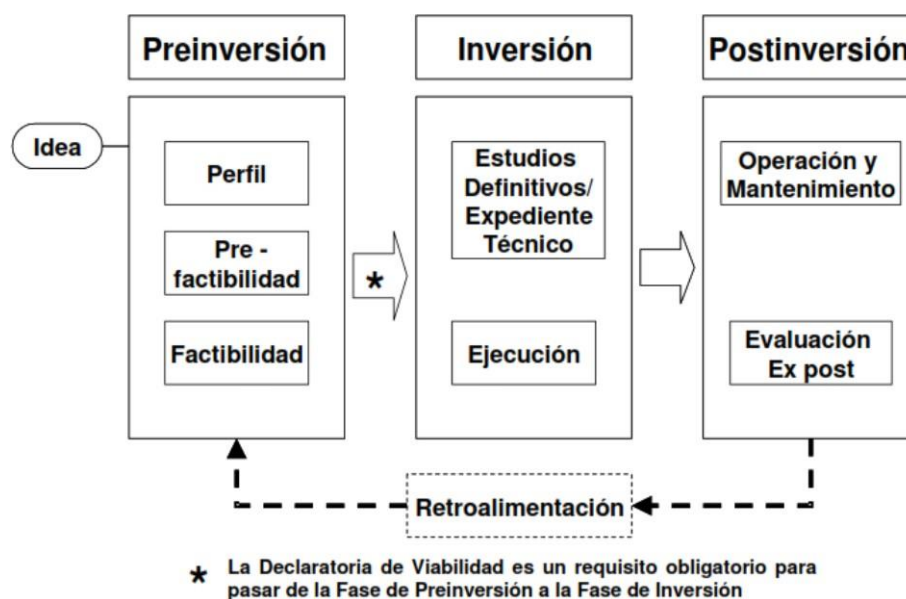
Preinversión

Inversión

Postinversión

Idea

Perfil

Pre - factibilidad

Factibilidad

*

Estudios Definitivos/ Expediente Técnico

Ejecución

Operación y Mantenimiento

Evaluación Ex post

Retroalimentación

* La Declaratoria de Viabilidad es un requisito obligatorio para pasar de la Fase de Preinversión a la Fase de Inversión